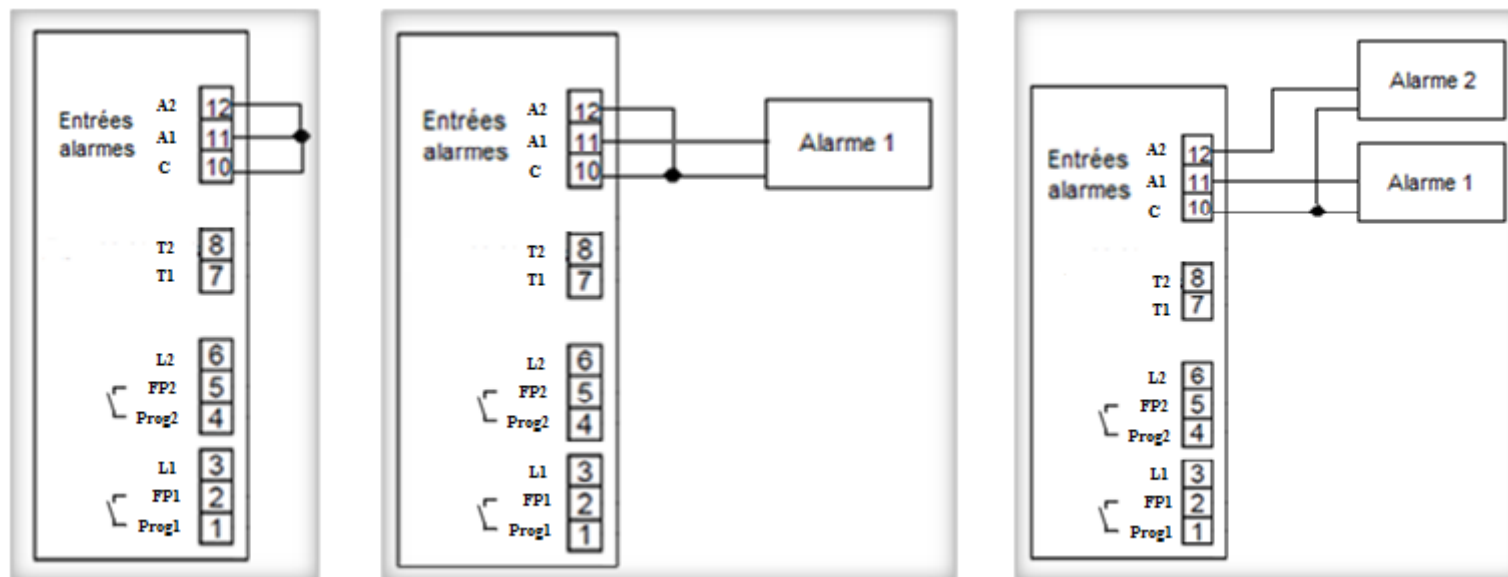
Entrées alarmes
A2 12
A1 11
C 10
T2 8
T1 7
L2 6
FP2 5
Prog2 4
L1 3
FP1 2
Prog1 1

Entrées alarmes
A2 12
A1 11
C 10
Alarme 1
T2 8
T1 7
L2 6
FP2 5
Prog2 4
L1 3
FP1 2
Prog1 1

Alarme 2
Entrées alarmes
A2 12
A1 11
C 10
Alarme 1
T2 8
T1 7
L2 6
FP2 5
Prog2 4
L1 3
FP1 2
Prog1 1